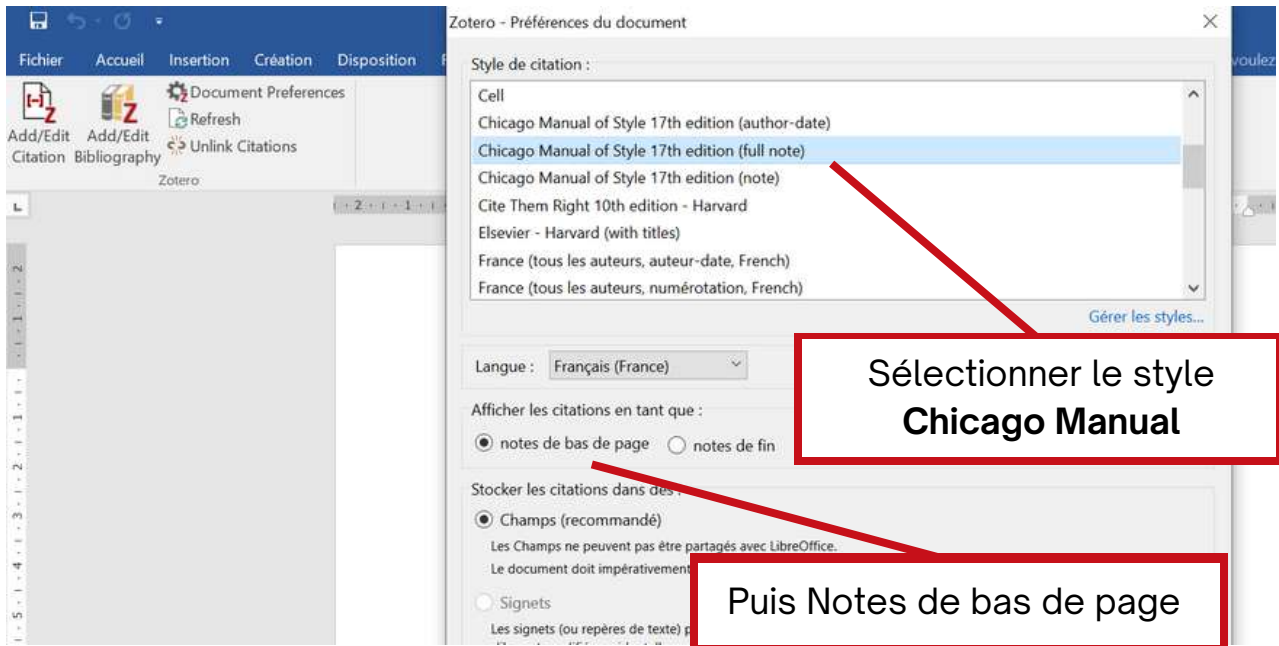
Fichier Accueil Insertion Création Disposition

Add/Edit Citation
Add/Edit Bibliography
Document Preferences
Refresh
Unlink Citations
Zotero

voulez

Zotero - Préférences du document

Style de citation :

Cell
Chicago Manual of Style 17th edition (author-date)
Chicago Manual of Style 17th edition (full note)
Chicago Manual of Style 17th edition (note)
Cite Them Right 10th edition - Harvard
Elsevier - Harvard (with titles)
France (tous les auteurs, auteur-date, French)
France (tous les auteurs, numérotation, French)

Gérer les styles...

Langue : Français (France)

Afficher les citations en tant que :
notes de bas de page
notes de fin

Stocker les citations dans des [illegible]
Champs (recommandé)
Les Champs ne peuvent pas être partagés avec LibreOffice.
Le document doit impérativement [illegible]
Signets
Les signets (ou repères de texte) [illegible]

Sélectionner le style **Chicago Manual**

Puis Notes de bas de page